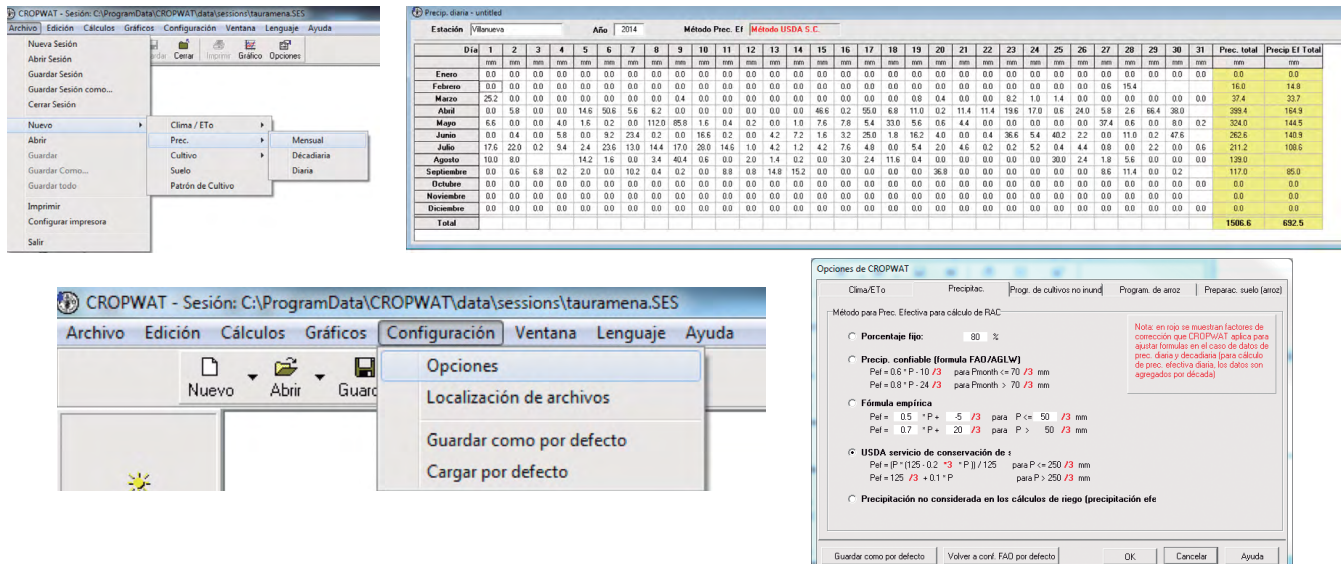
CROPWAT - Sesión: C:\ProgramData\CROPWAT\data\sessions\tauramena.SES

Archivo Edición Cálculos Gráficos Configuración Ventana Lenguaje Ayuda

Nueva Sesión
Abrir Sesión
Guardar Sesión
Guardar Sesión como...
Cerrar Sesión
Nuevo
Abrir
Guardar
Guardar Como...
Guardar todo
Imprimir
Configurar impresora
Salir

Clima / ETo
Prec.
Cultivo
Suelo
Patrón de Cultivo

Mensual
Décadiaria
Diaria

Cerrar Imprimir Gráfico Opciones

Precip. diaria - untitled

Estación Villanueva Año 2014 Método Prec. Ef Método USDA S.C.

| Día | 1 | 2 | 3 | 4 | 5 | 6 | 7 | 8 | 9 | 10 | 11 | 12 | 13 | 14 | 15 | 16 | 17 | 18 | 19 | 20 | 21 | 22 | 23 | 24 | 25 | 26 | 27 | 28 | 29 | 30 | 31 | Prec. total | Precip Ef Total |
|---|---|---|---|---|---|---|---|---|---|---|---|---|---|---|---|---|---|---|---|---|---|---|---|---|---|---|---|---|---|---|---|---|---|
| | mm | mm | mm | mm | mm | mm | mm | mm | mm | mm | mm | mm | mm | mm | mm | mm | mm | mm | mm | mm | mm | mm | mm | mm | mm | mm | mm | mm | mm | mm | mm | mm | mm |
| Enero | 0.0 | 0.0 | 0.0 | 0.0 | 0.0 | 0.0 | 0.0 | 0.0 | 0.0 | 0.0 | 0.0 | 0.0 | 0.0 | 0.0 | 0.0 | 0.0 | 0.0 | 0.0 | 0.0 | 0.0 | 0.0 | 0.0 | 0.0 | 0.0 | 0.0 | 0.0 | 0.0 | 0.0 | 0.0 | 0.0 | 0.0 | 0.0 | 0.0 |
| Febrero | 0.0 | 0.0 | 0.0 | 0.0 | 0.0 | 0.0 | 0.0 | 0.0 | 0.0 | 0.0 | 0.0 | 0.0 | 0.0 | 0.0 | 0.0 | 0.0 | 0.0 | 0.0 | 0.0 | 0.0 | 0.0 | 0.0 | 0.0 | 0.0 | 0.0 | 0.0 | 0.6 | 15.4 | | | | 16.0 | 14.8 |
| Marzo | 25.2 | 0.0 | 0.0 | 0.0 | 0.0 | 0.0 | 0.0 | 0.0 | 0.4 | 0.0 | 0.0 | 0.0 | 0.0 | 0.0 | 0.0 | 0.0 | 0.0 | 0.0 | 0.8 | 0.4 | 0.0 | 0.0 | 8.2 | 1.0 | 1.4 | 0.0 | 0.0 | 0.0 | 0.0 | 0.0 | 0.0 | 37.4 | 33.7 |
| Abril | 0.0 | 5.8 | 0.0 | 0.0 | 14.6 | 50.6 | 5.6 | 6.2 | 0.0 | 0.0 | 0.0 | 0.0 | 0.0 | 0.0 | 46.6 | 0.2 | 55.0 | 6.8 | 11.0 | 0.2 | 11.4 | 11.4 | 19.6 | 17.0 | 0.6 | 24.0 | 5.8 | 2.6 | 66.4 | 38.0 | | 399.4 | 164.9 |
| Mayo | 6.6 | 0.0 | 0.0 | 4.0 | 1.6 | 0.2 | 0.0 | 112.0 | 85.8 | 1.6 | 0.4 | 0.2 | 0.0 | 1.0 | 7.6 | 7.8 | 5.4 | 33.0 | 5.6 | 0.6 | 4.4 | 0.0 | 0.0 | 0.0 | 0.0 | 0.0 | 37.4 | 0.6 | 0.0 | 8.0 | 0.2 | 324.0 | 144.5 |
| Junio | 0.0 | 0.4 | 0.0 | 5.8 | 0.0 | 9.2 | 23.4 | 0.2 | 0.0 | 16.6 | 0.2 | 0.0 | 4.2 | 7.2 | 1.6 | 3.2 | 25.0 | 1.8 | 16.2 | 4.0 | 0.0 | 0.4 | 36.6 | 5.4 | 40.2 | 2.2 | 0.0 | 11.0 | 0.2 | 47.6 | | 262.6 | 140.9 |
| Julio | 17.6 | 22.0 | 0.2 | 9.4 | 2.4 | 23.6 | 13.0 | 14.4 | 17.0 | 28.0 | 14.6 | 1.0 | 4.2 | 1.2 | 4.2 | 7.6 | 4.8 | 0.0 | 5.4 | 2.0 | 4.6 | 0.2 | 0.2 | 5.2 | 0.4 | 4.4 | 0.8 | 0.0 | 2.2 | 0.0 | 0.6 | 211.2 | 108.6 |
| Agosto | 10.0 | 8.0 | | | 14.2 | 1.6 | 0.0 | 3.4 | 40.4 | 0.6 | 0.0 | 2.0 | 1.4 | 0.2 | 0.0 | 3.0 | 2.4 | 11.6 | 0.4 | 0.0 | 0.0 | 0.0 | 0.0 | 0.0 | 30.0 | 2.4 | 1.8 | 5.6 | 0.0 | 0.0 | 0.0 | 139.0 | |
| Septiembre | 0.0 | 0.6 | 6.8 | 0.2 | 2.0 | 0.0 | 10.2 | 0.4 | 0.2 | 0.0 | 8.8 | 0.8 | 14.8 | 15.2 | 0.0 | 0.0 | 0.0 | 0.0 | 0.0 | 36.8 | 0.0 | 0.0 | 0.0 | 0.0 | 0.0 | 0.0 | 8.6 | 11.4 | 0.0 | 0.2 | | 117.0 | 85.0 |
| Octubre | 0.0 | 0.0 | 0.0 | 0.0 | 0.0 | 0.0 | 0.0 | 0.0 | 0.0 | 0.0 | 0.0 | 0.0 | 0.0 | 0.0 | 0.0 | 0.0 | 0.0 | 0.0 | 0.0 | 0.0 | 0.0 | 0.0 | 0.0 | 0.0 | 0.0 | 0.0 | 0.0 | 0.0 | 0.0 | 0.0 | 0.0 | 0.0 | 0.0 |
| Noviembre | 0.0 | 0.0 | 0.0 | 0.0 | 0.0 | 0.0 | 0.0 | 0.0 | 0.0 | 0.0 | 0.0 | 0.0 | 0.0 | 0.0 | 0.0 | 0.0 | 0.0 | 0.0 | 0.0 | 0.0 | 0.0 | 0.0 | 0.0 | 0.0 | 0.0 | 0.0 | 0.0 | 0.0 | 0.0 | 0.0 | | 0.0 | 0.0 |
| Diciembre | 0.0 | 0.0 | 0.0 | 0.0 | 0.0 | 0.0 | 0.0 | 0.0 | 0.0 | 0.0 | 0.0 | 0.0 | 0.0 | 0.0 | 0.0 | 0.0 | 0.0 | 0.0 | 0.0 | 0.0 | 0.0 | 0.0 | 0.0 | 0.0 | 0.0 | 0.0 | 0.0 | 0.0 | 0.0 | 0.0 | 0.0 | 0.0 | 0.0 |
| Total | | | | | | | | | | | | | | | | | | | | | | | | | | | | | | | | 1506.6 | 692.5 |

CROPWAT - Sesión: C:\ProgramData\CROPWAT\data\sessions\tauramena.SES

Archivo Edición Cálculos Gráficos Configuración Ventana Lenguaje Ayuda

Nuevo Abrir Guar

Opciones
Localización de archivos
Guardar como por defecto
Cargar por defecto

Opciones de CROPWAT

Clima/ETo Precipitac. Progr. de cultivos no inund Program. de arroz Preparac. suelo (arroz)

Método para Prec. Efectiva para cálculo de RAC

Porcentaje fijo: 80 %

Precip. confiable (formula FAO/AGLW)
Pef = 0.6 * P - 10 /3 para Pmonth <= 70 /3 mm
Pef = 0.8 * P - 24 /3 para Pmonth > 70 /3 mm

Fórmula empírica
Pef = 0.5 * P + -5 /3 para P <= 50 /3 mm
Pef = 0.7 * P + 20 /3 para P > 50 /3 mm

USDA servicio de conservación de s
Pef = (P * (125 - 0.2 * 3 * P)) / 125 para P <= 250 /3 mm
Pef = 125 /3 + 0.1 * P para P > 250 /3 mm

Precipitación no considerada en los cálculos de riego (precipitación efe

Nota: en rojo se muestran factores de corrección que CROPWAT aplica para ajustar formulas en el caso de datos de prec. diaria y decadaria (para cálculo de prec. efectiva diaria, los datos son agregados por década)

Guardar como por defecto Volver a conf. FAO por defecto OK Cancelar Ayuda